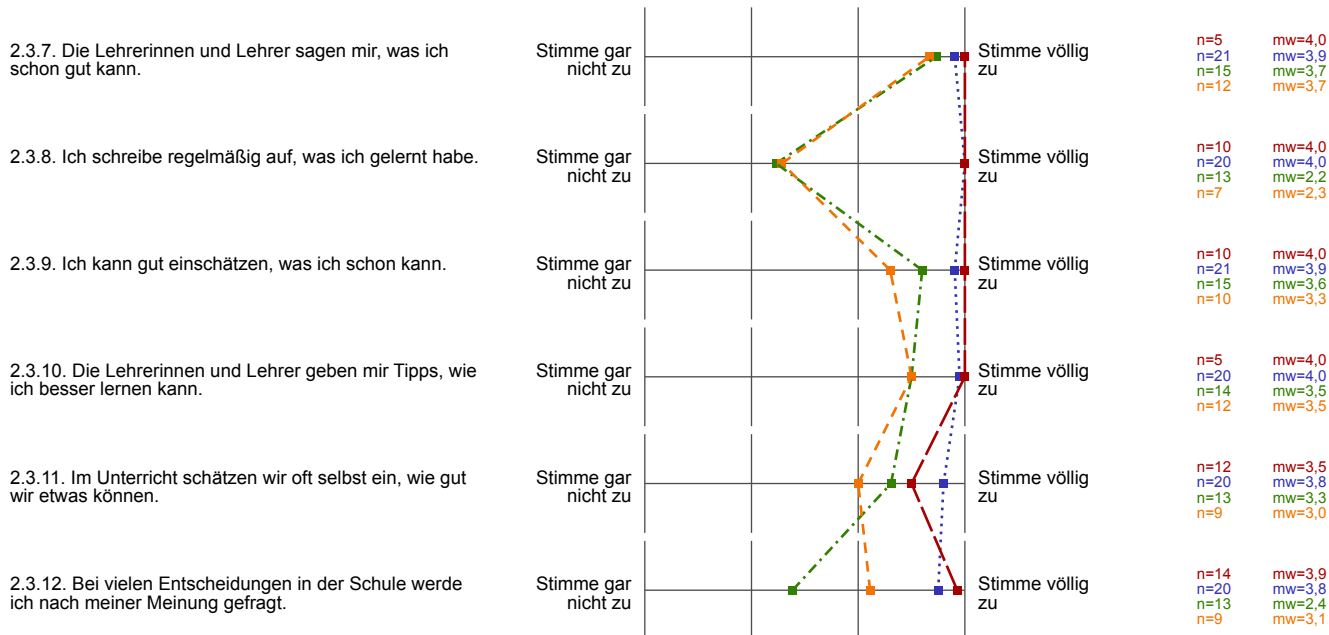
2.3.7. Die Lehrerinnen und Lehrer sagen mir, was ich schon gut kann.

Stimme gar nicht zu

Stimme völlig zu

n=5 mw=4,0
n=21 mw=3,9
n=15 mw=3,7
n=12 mw=3,7

2.3.8. Ich schreibe regelmäßig auf, was ich gelernt habe.

Stimme gar nicht zu

Stimme völlig zu

n=10 mw=4,0
n=20 mw=4,0
n=13 mw=2,2
n=7 mw=2,3

2.3.9. Ich kann gut einschätzen, was ich schon kann.

Stimme gar nicht zu

Stimme völlig zu

n=10 mw=4,0
n=21 mw=3,9
n=15 mw=3,6
n=10 mw=3,3

2.3.10. Die Lehrerinnen und Lehrer geben mir Tipps, wie ich besser lernen kann.

Stimme gar nicht zu

Stimme völlig zu

n=5 mw=4,0
n=20 mw=4,0
n=14 mw=3,5
n=12 mw=3,5

2.3.11. Im Unterricht schätzen wir oft selbst ein, wie gut wir etwas können.

Stimme gar nicht zu

Stimme völlig zu

n=12 mw=3,5
n=20 mw=3,8
n=13 mw=3,3
n=9 mw=3,0

2.3.12. Bei vielen Entscheidungen in der Schule werde ich nach meiner Meinung gefragt.

Stimme gar nicht zu

Stimme völlig zu

n=14 mw=3,9
n=20 mw=3,8
n=13 mw=2,4
n=9 mw=3,1